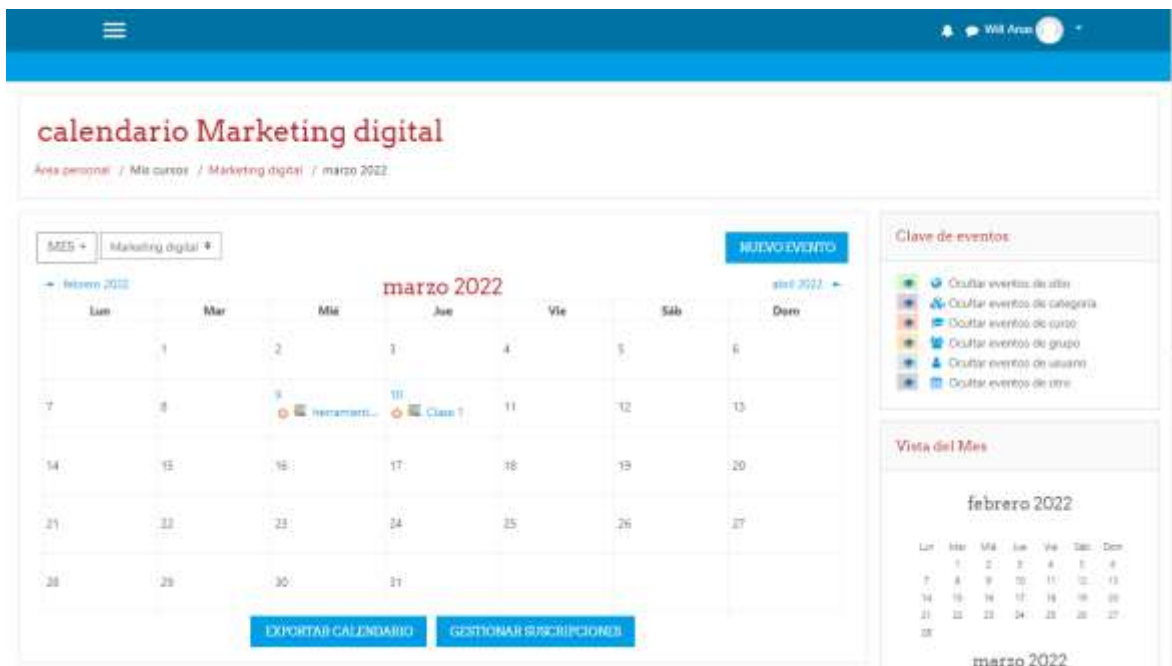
Will Arce

calendario Marketing digital

Área personal / Mis cursos / Marketing digital / marzo 2022

MES ▾ Marketing digital ▾

NUEVO EVENTO

◄ febrero 2022

marzo 2022

abril 2022 ►

| Lun | Mar | Mié | Jue | Vie | Sáb | Dom |
|---|---|---|---|---|---|---|
| | 1 | 2 | 3 | 4 | 5 | 6 |
| 7 | 8 | 9 Herramienti... | 10 Clase 1 | 11 | 12 | 13 |
| 14 | 15 | 16 | 17 | 18 | 19 | 20 |
| 21 | 22 | 23 | 24 | 25 | 26 | 27 |
| 28 | 29 | 30 | 31 | | | |

EXPORTAR CALENDARIO

GESTIONAR SUSCRIPCIONES

Clave de eventos

Ocultar eventos de sitio
Ocultar eventos de categoría
Ocultar eventos de curso
Ocultar eventos de grupo
Ocultar eventos de usuario
Ocultar eventos de otro

Vista del Mes

febrero 2022

| Lun | Mar | Mié | Jue | Vie | Sáb | Dom |
|---|---|---|---|---|---|---|
| | 1 | 2 | 3 | 4 | 5 | 6 |
| 7 | 8 | 9 | 10 | 11 | 12 | 13 |
| 14 | 15 | 16 | 17 | 18 | 19 | 20 |
| 21 | 22 | 23 | 24 | 25 | 26 | 27 |
| 28 | | | | | | |

marzo 2022